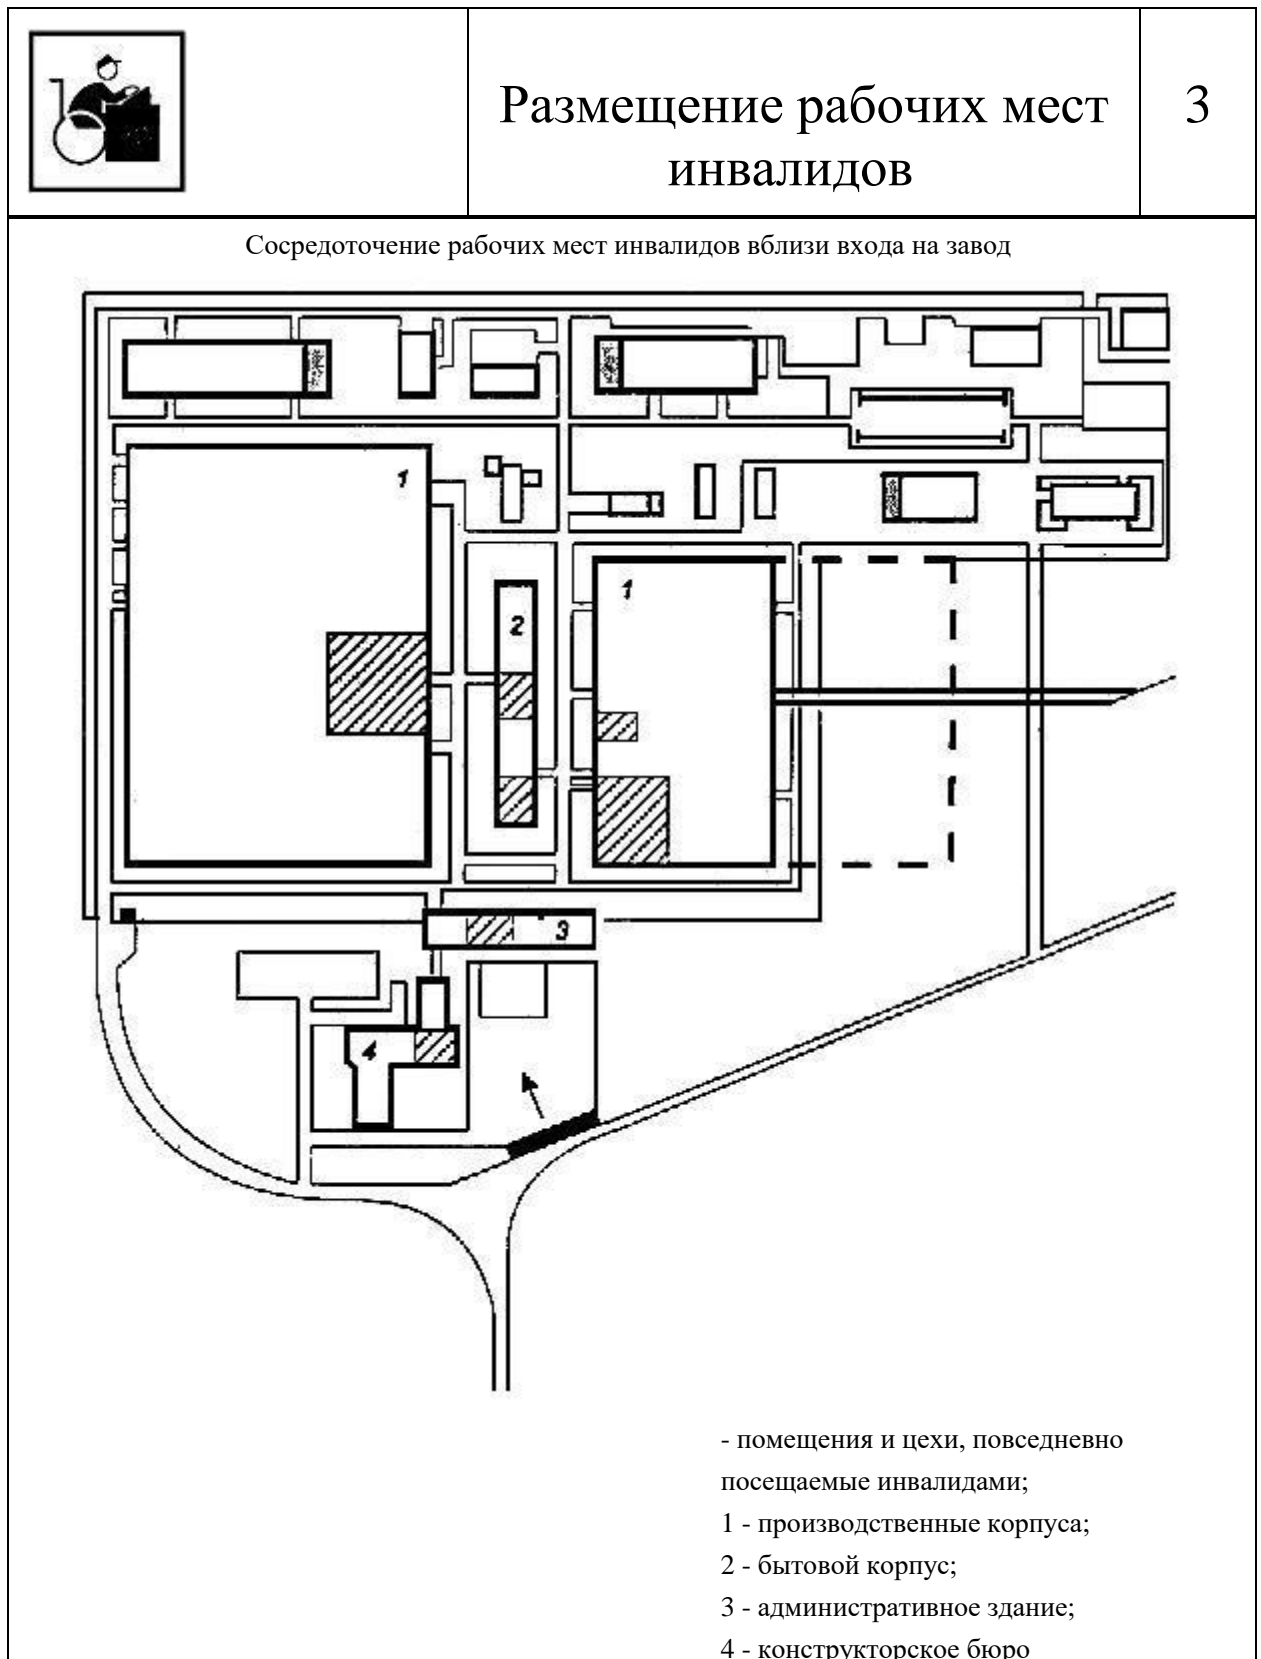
Размещение рабочих мест инвалидов

3

Сосредоточение рабочих мест инвалидов вблизи входа на завод

1

1

2

3

4

- помещения и цехи, повседневно посещаемые инвалидами;

1 - производственные корпуса;

2 - бытовой корпус;

3 - административное здание;

4 - конструкторское бюро